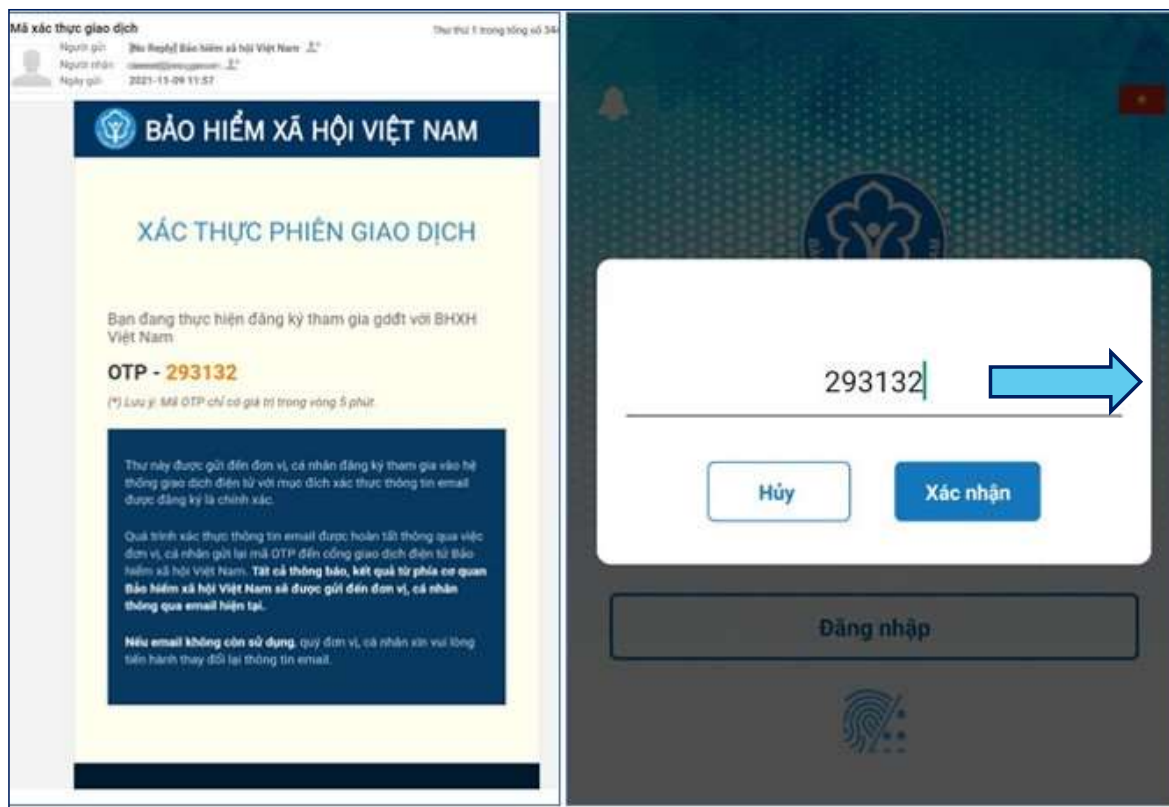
Mã xác thực giao dịch

Thư thứ 1 trong tổng số 34

Người gửi [No Reply] Bảo hiểm xã hội Việt Nam
Người nhận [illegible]
Ngày gửi 2021-11-09 11:57

BẢO HIỂM XÃ HỘI VIỆT NAM

XÁC THỰC PHIÊN GIAO DỊCH

Bạn đang thực hiện đăng ký tham gia gddt với BHXH Việt Nam

OTP - 293132

(*) Lưu ý: Mã OTP chỉ có giá trị trong vòng 5 phút.

Thư này được gửi đến đơn vị, cá nhân đăng ký tham gia vào hệ thống giao dịch điện tử với mục đích xác thực thông tin email được đăng ký là chính xác.

Quá trình xác thực thông tin email được hoàn tất thông qua việc đơn vị, cá nhân gửi lại mã OTP đến cổng giao dịch điện tử Bảo hiểm xã hội Việt Nam. Tất cả thông báo, kết quả từ phía cơ quan Bảo hiểm xã hội Việt Nam sẽ được gửi đến đơn vị, cá nhân thông qua email hiện tại.

Nếu email không còn sử dụng, quý đơn vị, cá nhân xin vui lòng tiến hành thay đổi lại thông tin email.

293132

Hủy

Xác nhận

Đăng nhập